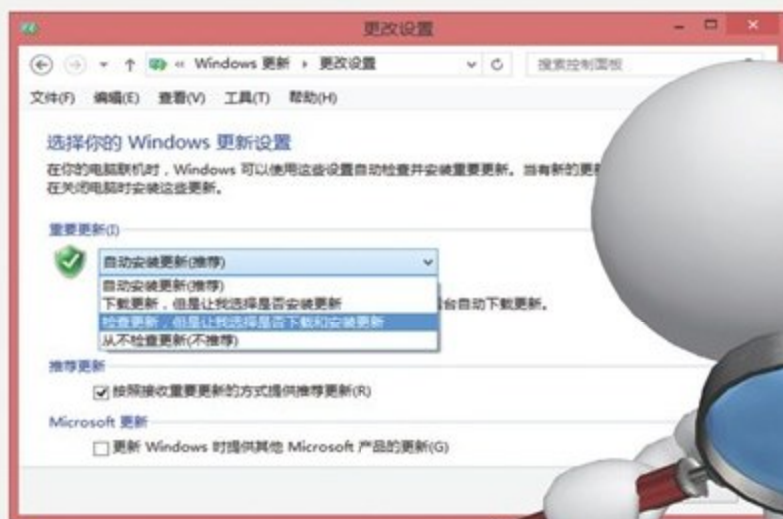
更改设置

« Windows 更新 › 更改设置

搜索控制面板

文件(F) 编辑(E) 查看(V) 工具(T) 帮助(H)

选择你的 Windows 更新设置

在你的电脑联机时，Windows 可以使用这些设置自动检查并安装重要更新。当有新的更新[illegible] 在关闭电脑时安装这些更新。

重要更新(I)

自动安装更新(推荐)

自动安装更新(推荐)
下载更新，但是让我选择是否安装更新
检查更新，但是让我选择是否下载和安装更新
从不检查更新(不推荐)

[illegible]台自动下载更新。

推荐更新

按照接收重要更新的方式提供推荐更新(R)

Microsoft 更新

更新 Windows 时提供其他 Microsoft 产品的更新(G)